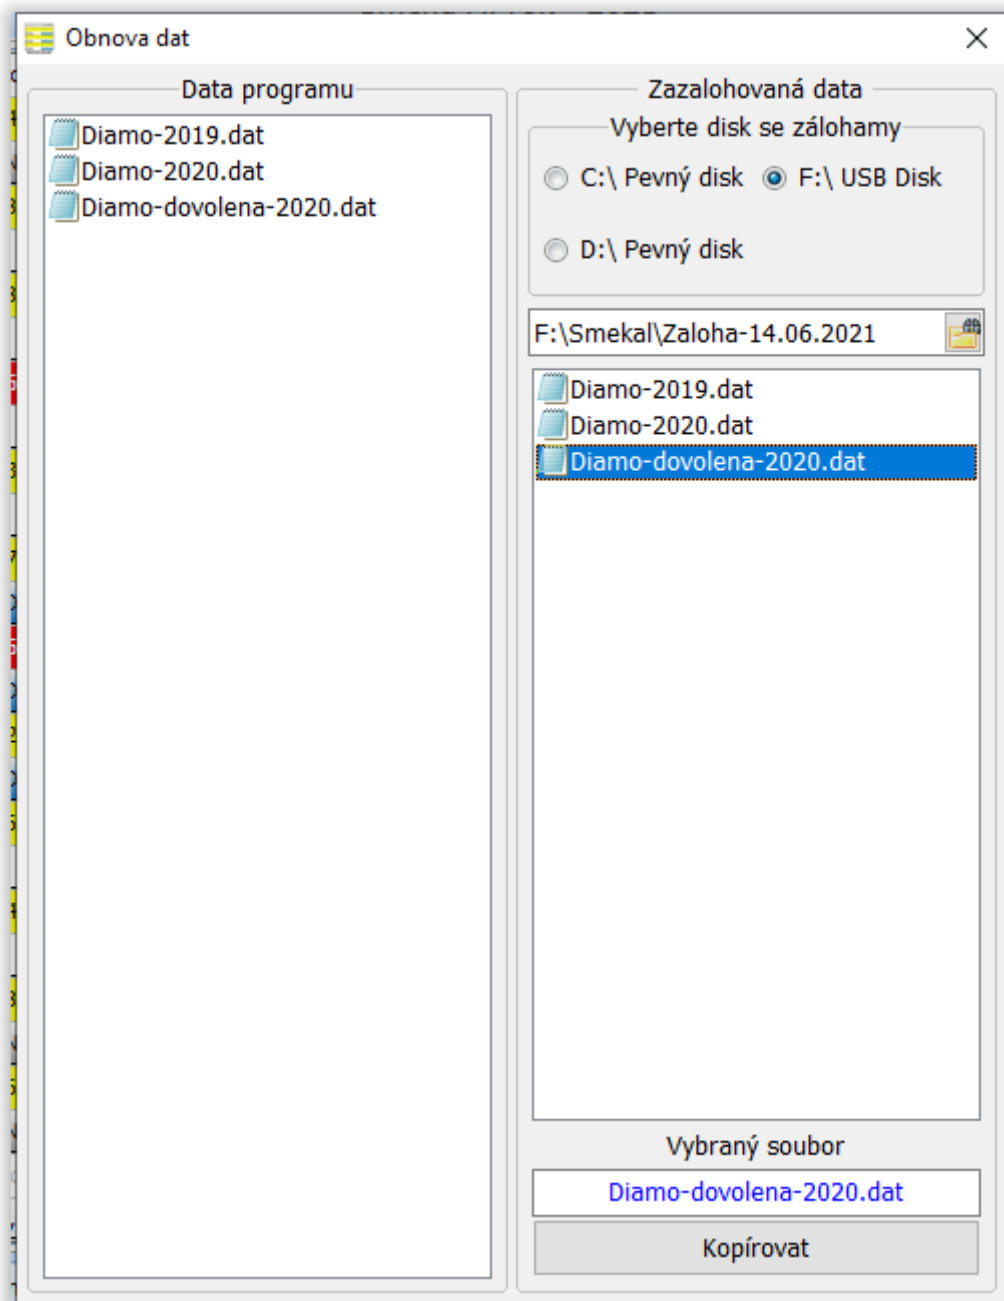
Obnova dat

Data programu

Diamo-2019.dat
Diamo-2020.dat
Diamo-dovolena-2020.dat

Zazalohovaná data

Vyberte disk se zálohamy

C:\ Pevný disk
F:\ USB Disk
D:\ Pevný disk

F:\Smekal\Zaloha-14.06.2021

Diamo-2019.dat
Diamo-2020.dat
Diamo-dovolena-2020.dat

Vybraný soubor

Diamo-dovolena-2020.dat

Kopírovat